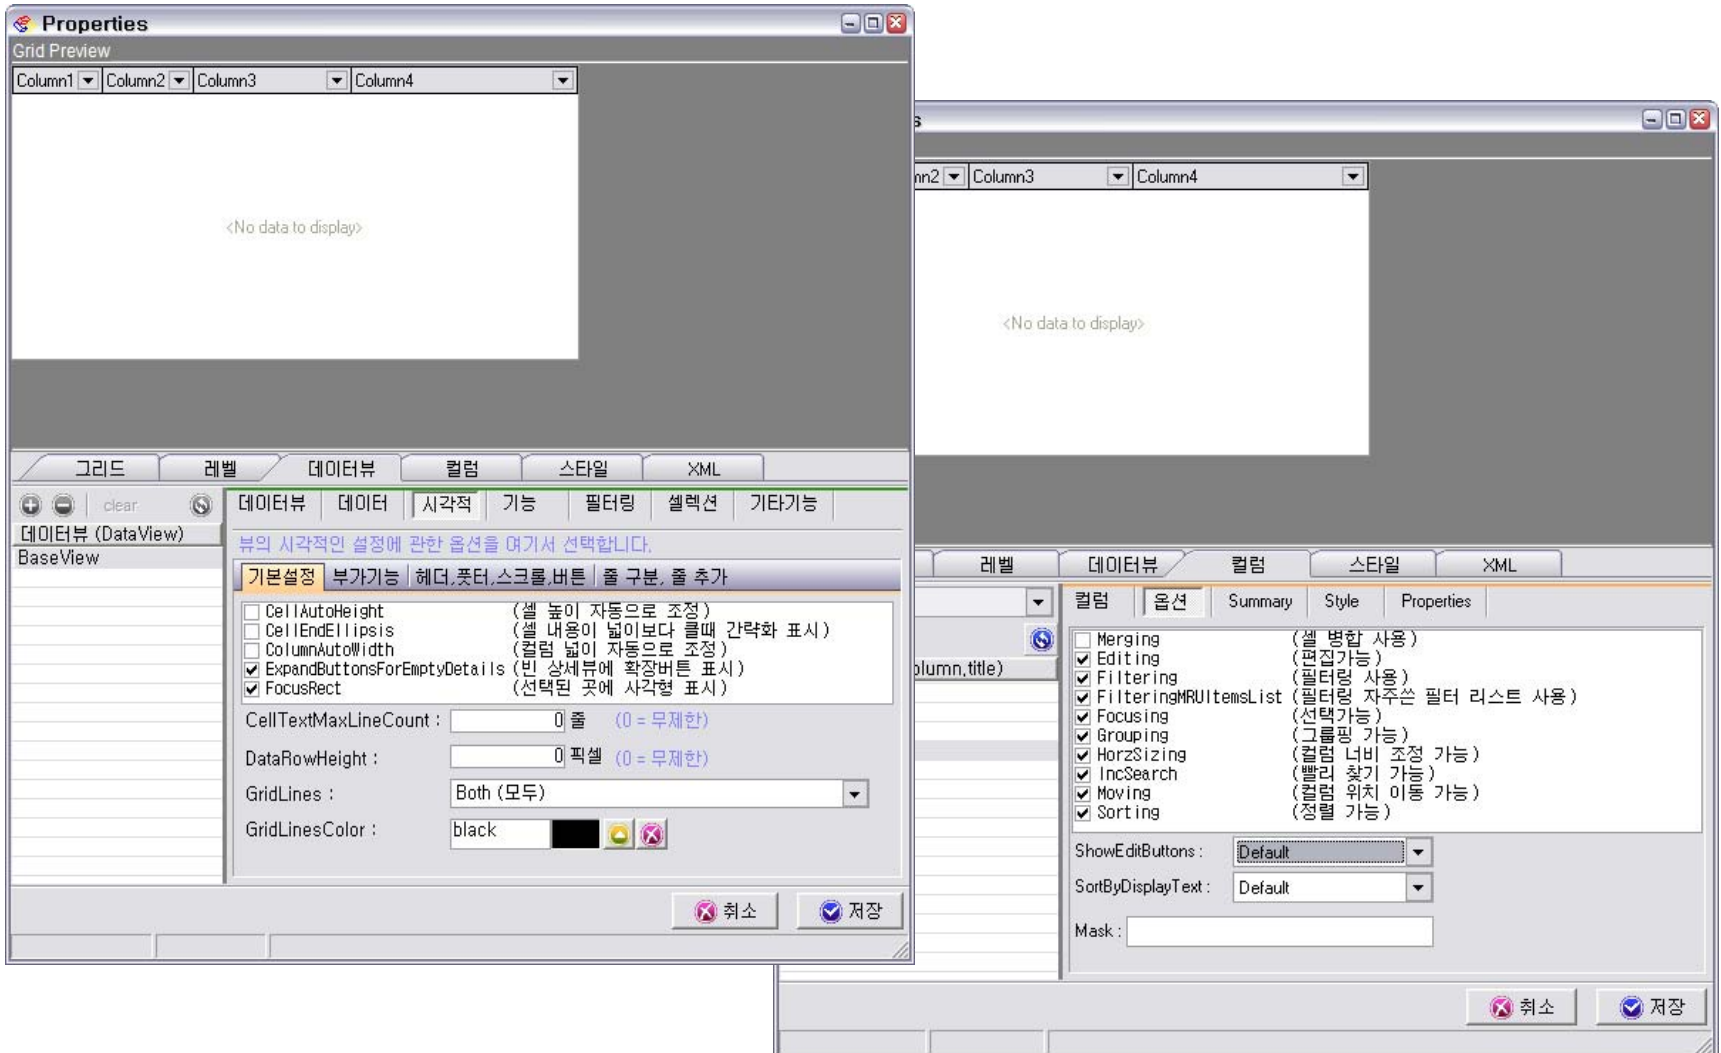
Properties
Grid Preview
Column1 Column2 Column3 Column4
<No data to display>
그리드 레벨 데이터뷰 컬럼 스타일 XML
clear
데이터뷰 (DataView)
BaseView
데이터뷰 데이터 시각적 기능 필터링 셀렉션 기타기능
뷰의 시각적인 설정에 관한 옵션을 여기서 선택합니다.
기본설정 부가기능 헤더,풋터,스크롤,버튼 줄 구분, 줄 추가
CellAutoHeight (셀 높이 자동으로 조정)
CellEndEllipsis (셀 내용이 넓이보다 클때 간략화 표시)
ColumnAutoWidth (컬럼 넓이 자동으로 조정)
ExpandButtonsForEmptyDetails (빈 상세뷰에 확장버튼 표시)
FocusRect (선택된 곳에 사각형 표시)
CellTextMaxLineCount : 0 줄 (0 = 무제한)
DataRowHeight : 0 픽셀 (0 = 무제한)
GridLines : Both (모두)
GridLinesColor : black
취소 저장

s
n2 Column3 Column4
<No data to display>
레벨 데이터뷰 컬럼 스타일 XML
olumn,title)
컬럼 옵션 Summary Style Properties
Merging (셀 병합 사용)
Editing (편집가능)
Filtering (필터링 사용)
FilteringMRUItemsList (필터링 자주쓴 필터 리스트 사용)
Focusing (선택가능)
Grouping (그룹핑 가능)
HorzSizing (컬럼 너비 조정 가능)
IncSearch (빨리 찾기 가능)
Moving (컬럼 위치 이동 가능)
Sorting (정렬 가능)
ShowEditButtons : Default
SortByDisplayText : Default
Mask :
취소 저장